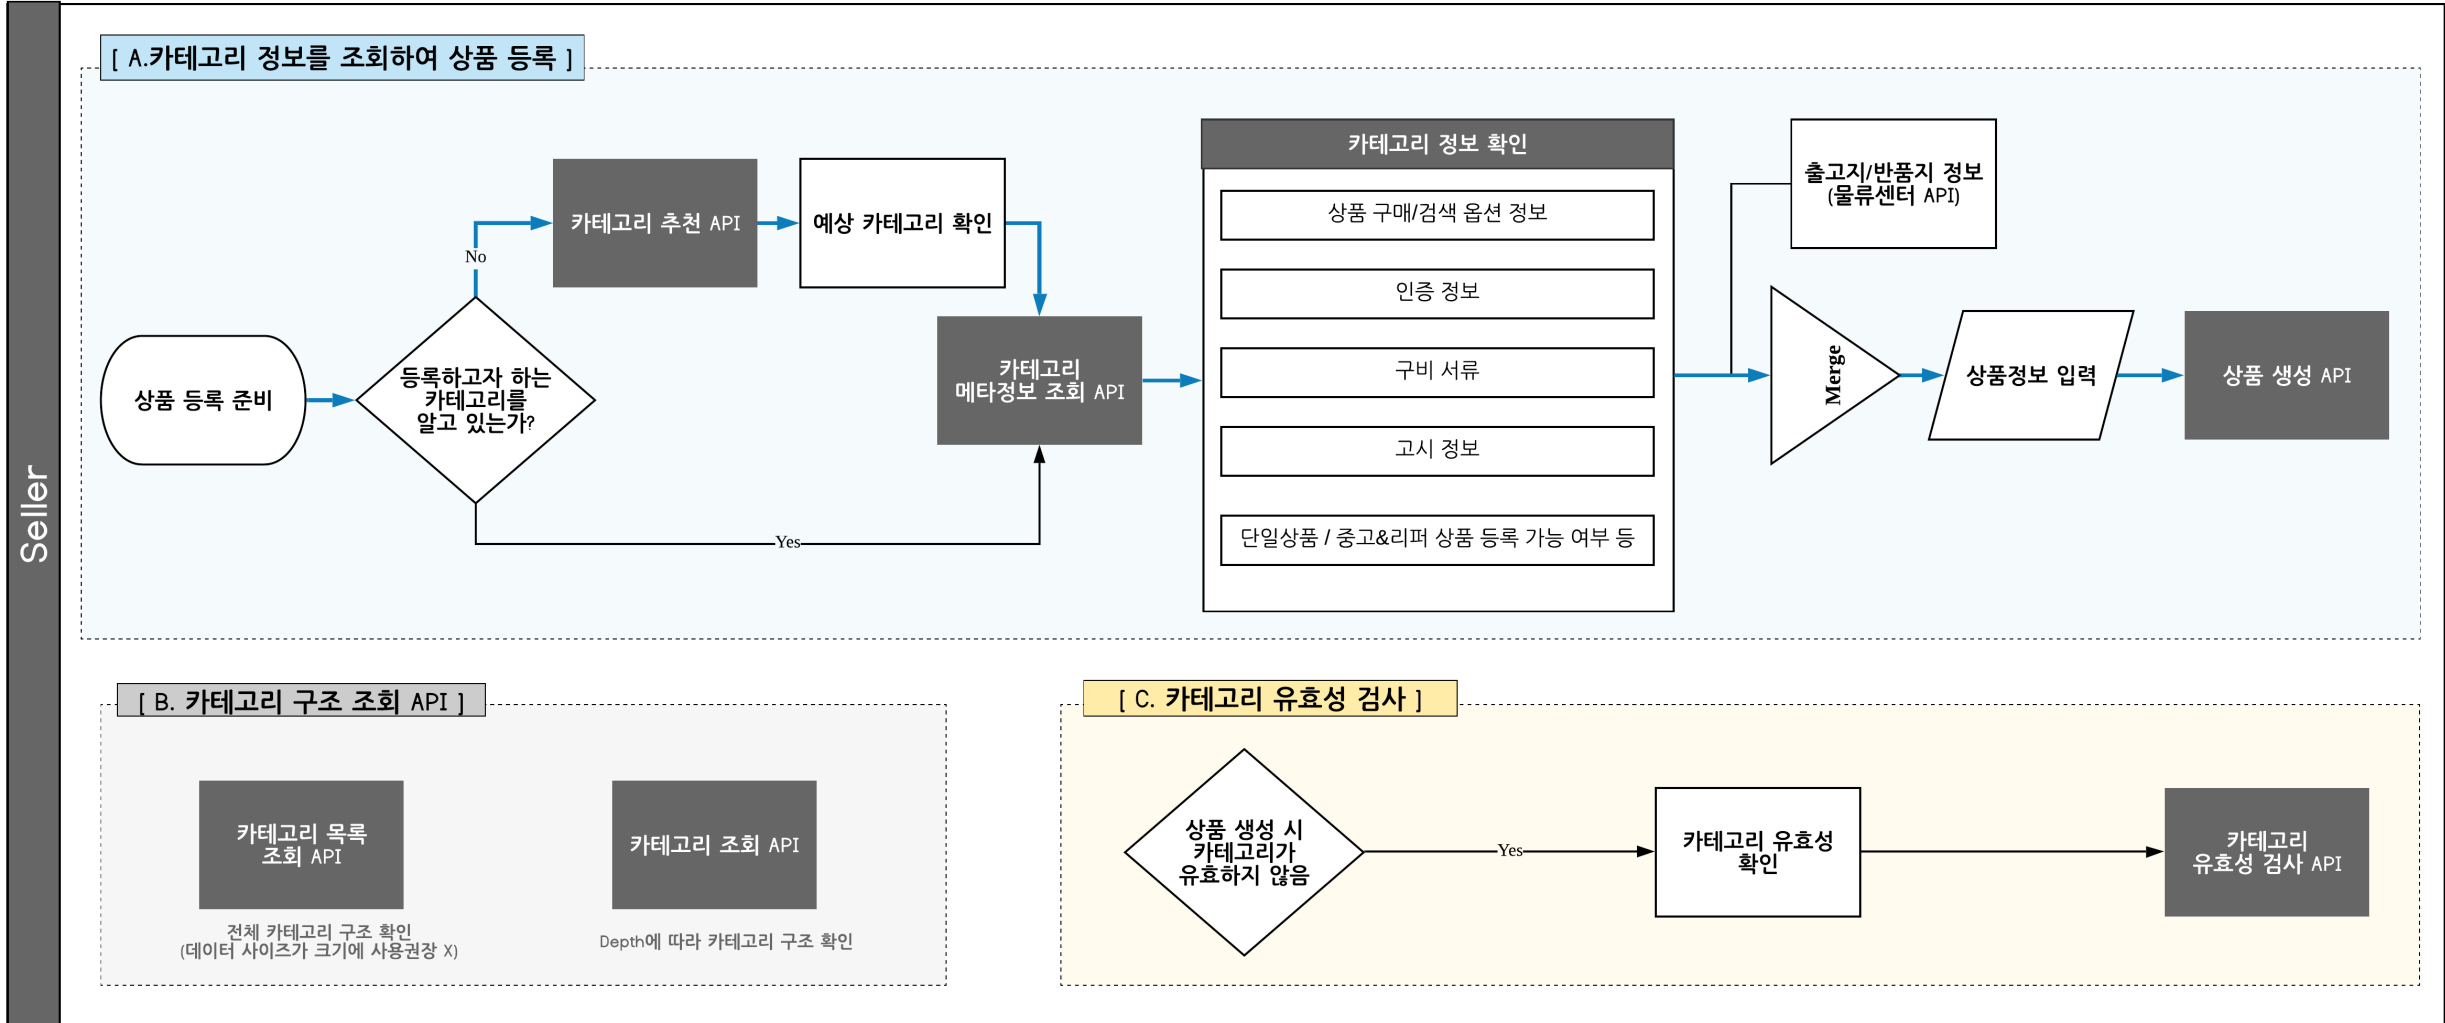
Seller

[ A.카테고리 정보를 조회하여 상품 등록 ]

상품 등록 준비

등록하고자 하는 카테고리를 알고 있는가?

No

카테고리 추천 API

예상 카테고리 확인

Yes

카테고리 메타정보 조회 API

카테고리 정보 확인

상품 구매/검색 옵션 정보

인증 정보

구비 서류

고시 정보

단일상품 / 중고&리퍼 상품 등록 가능 여부 등

출고지/반품지 정보 (물류센터 API)

Merge

상품정보 입력

상품 생성 API

[ B. 카테고리 구조 조회 API ]

카테고리 목록 조회 API

전체 카테고리 구조 확인 (데이터 사이즈가 크기에 사용권장 X)

카테고리 조회 API

Depth에 따라 카테고리 구조 확인

[ C. 카테고리 유효성 검사 ]

상품 생성 시 카테고리가 유효하지 않음

Yes

카테고리 유효성 확인

카테고리 유효성 검사 API